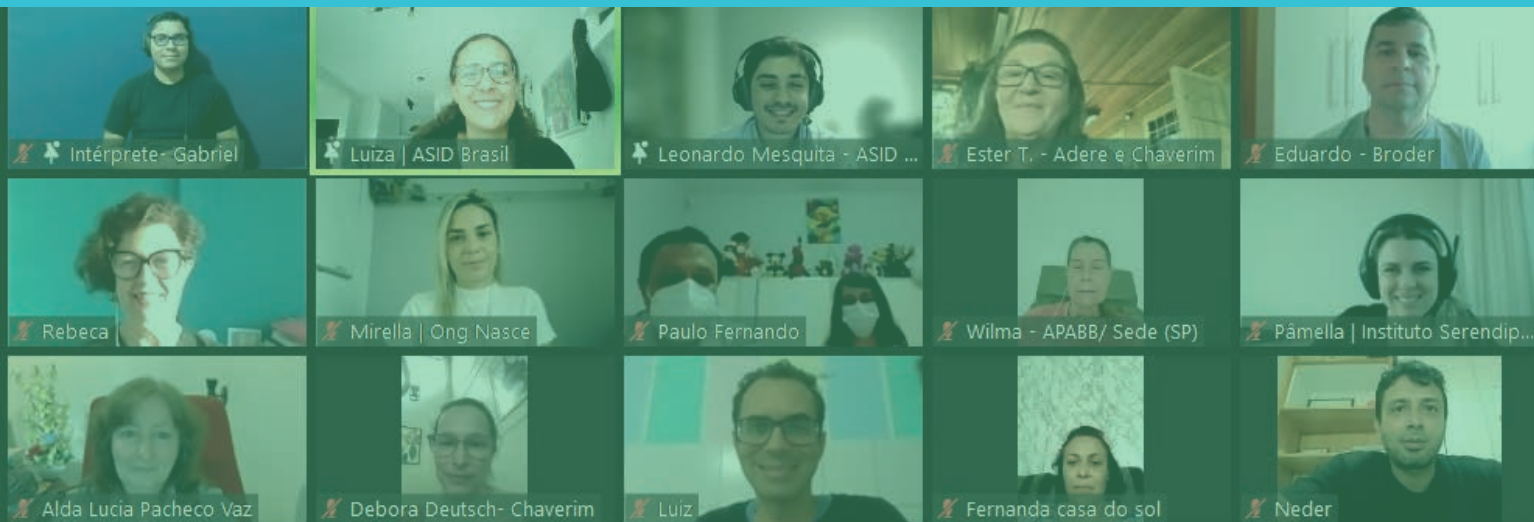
Intérprete- Gabriel

Luiza | ASID Brasil

Leonardo Mesquita - ASID ...

Ester T. - Adere e Chaverim

Eduardo - Broder

Rebeca

Mirella | Ong Nasce

Paulo Fernando

Wilma - APABB/ Sede (SP)

Pâmella | Instituto Serendip...

Alda Lucia Pacheco Vaz

Debora Deutsch- Chaverim

Luiz

Fernanda casa do sol

Neder